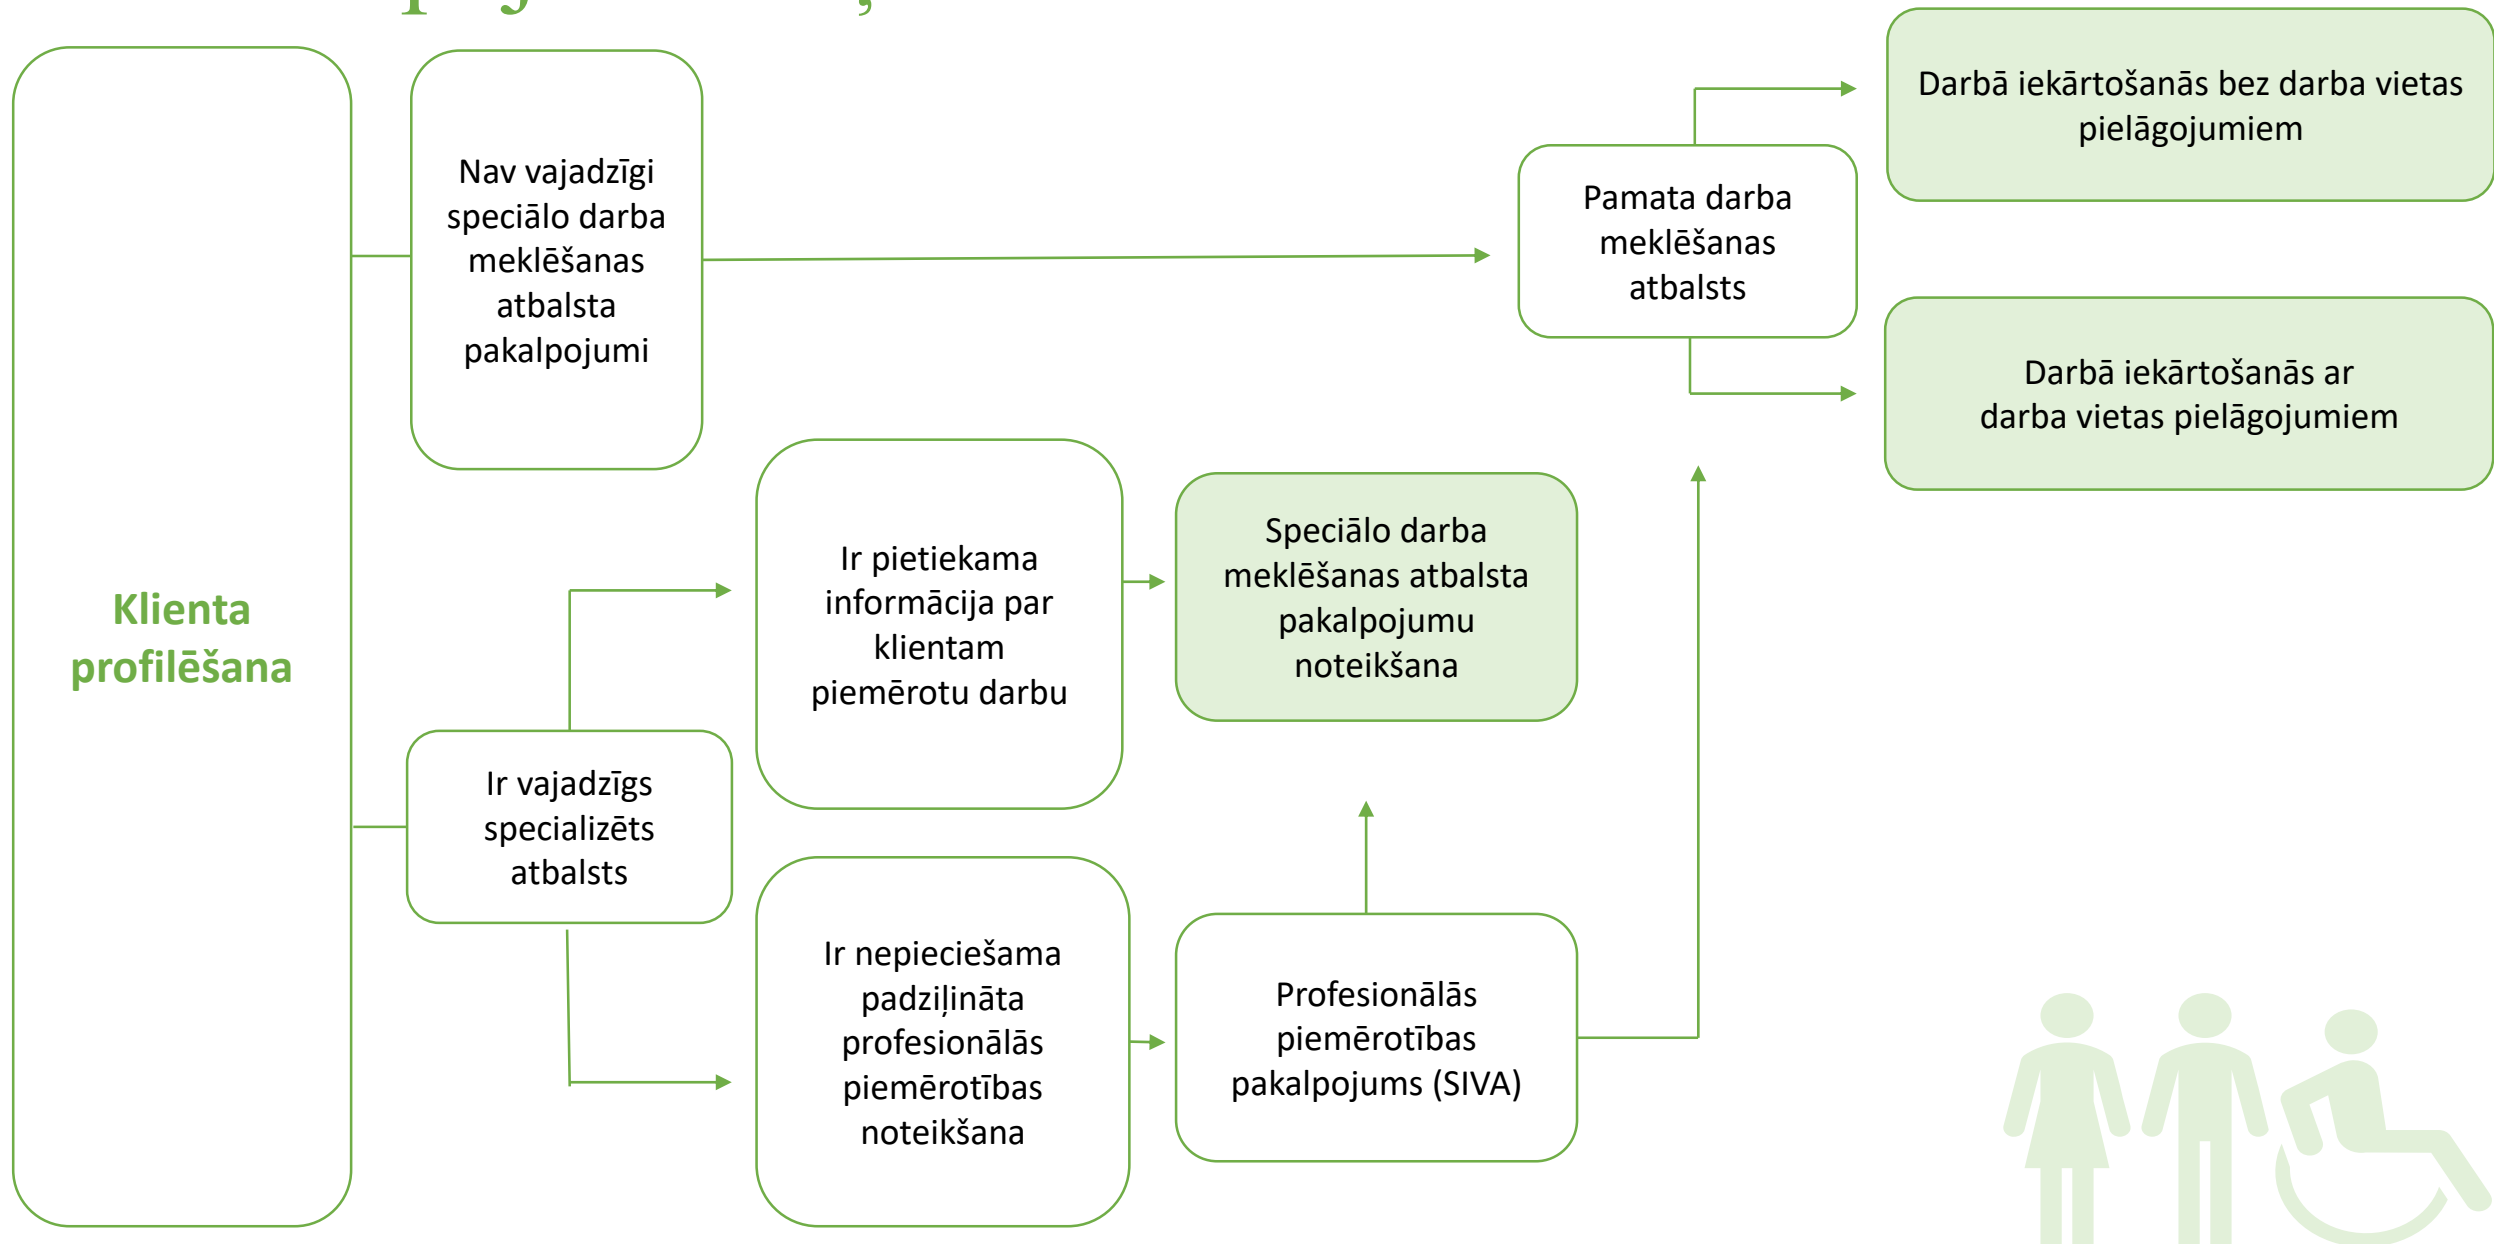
Klienta profilēšana

Nav vajadzīgi speciālo darba meklēšanas atbalsta pakalpojumi

Ir vajadzīgs specializēts atbalsts

Ir pietiekama informācija par klientam piemērotu darbu

Ir nepieciešama padziļināta profesionālās piemērotības noteikšana

Speciālo darba meklēšanas atbalsta pakalpojumu noteikšana

Profesionālās piemērotības pakalpojums (SIVA)

Pamata darba meklēšanas atbalsts

Darbā iekārtošanās bez darba vietas pielāgojumiem

Darbā iekārtošanās ar darba vietas pielāgojumiem